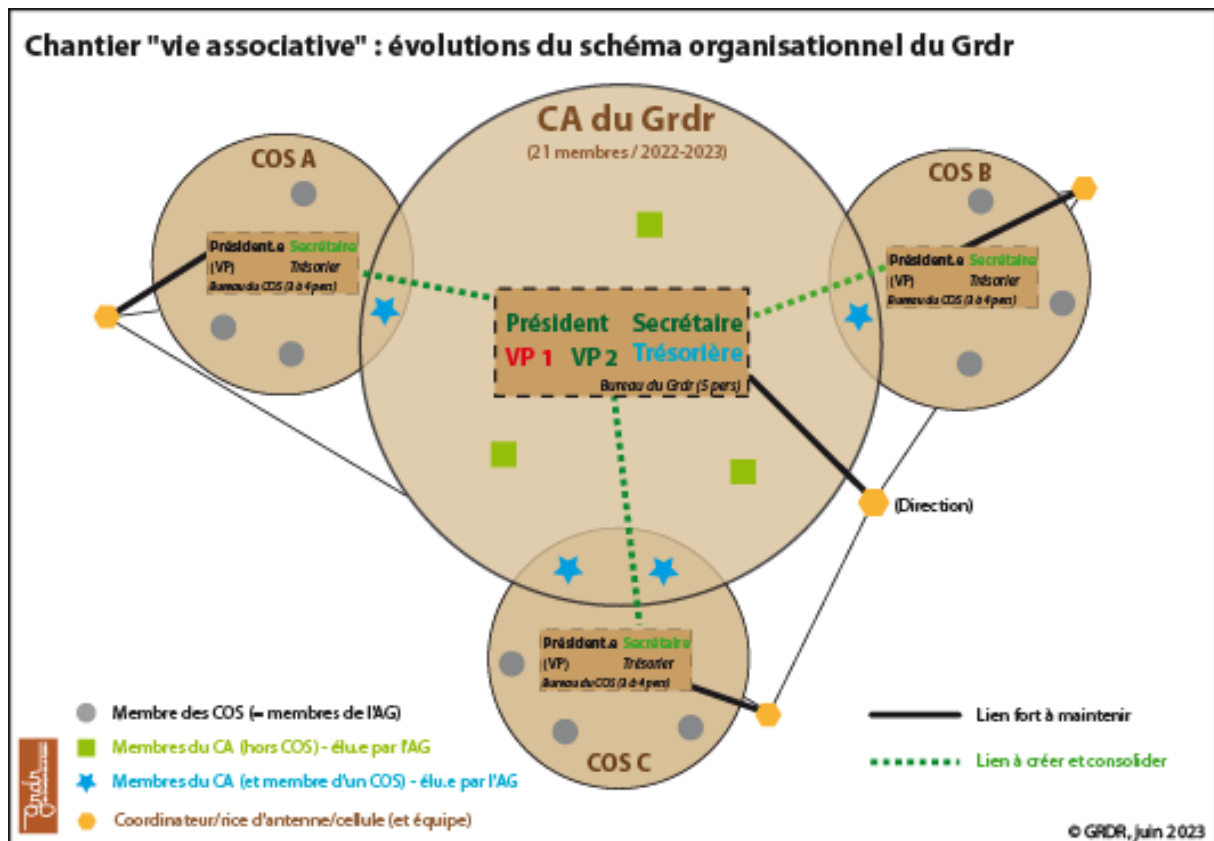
Chantier "vie associative" : évolutions du schéma organisationnel du Grdr

CA du Grdr
(21 membres / 2022-2023)

COS A
Président.e Secrétaire
(VP) Trésorier
Bureau du COS (3 à 4 pers)

COS B
Président.e Secrétaire
(VP) Trésorier
Bureau du COS (3 à 4 pers)

Président Secrétaire
VP 1 VP 2 Trésorière
Bureau du Grdr (5 pers)

(Direction)

COS C
Président.e Secrétaire
(VP) Trésorier
Bureau du COS (3 à 4 pers)

Membre des COS (= membres de l'AG)
Membres du CA (hors COS) - élu.e par l'AG
Membres du CA (et membre d'un COS) - élu.e par l'AG
Coordinateur/rice d'antenne/cellule (et équipe)

Lien fort à maintenir
Lien à créer et consolider

Grdr

© GRDR, juin 2023